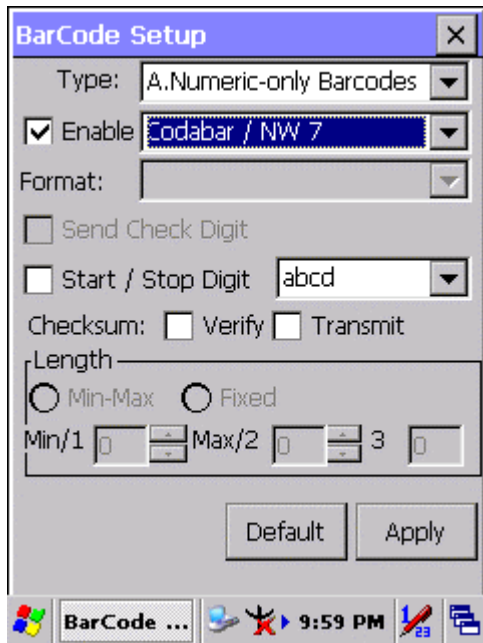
BarCode Setup ×

Type: A.Numeric-only Barcodes

Enable Codabar / NW 7

Format:

Send Check Digit

Start / Stop Digit abcd

Checksum: Verify Transmit

Length

Min-Max Fixed

Min/1 0 Max/2 0 3 0

Default Apply

BarCode ... 9:59 PM